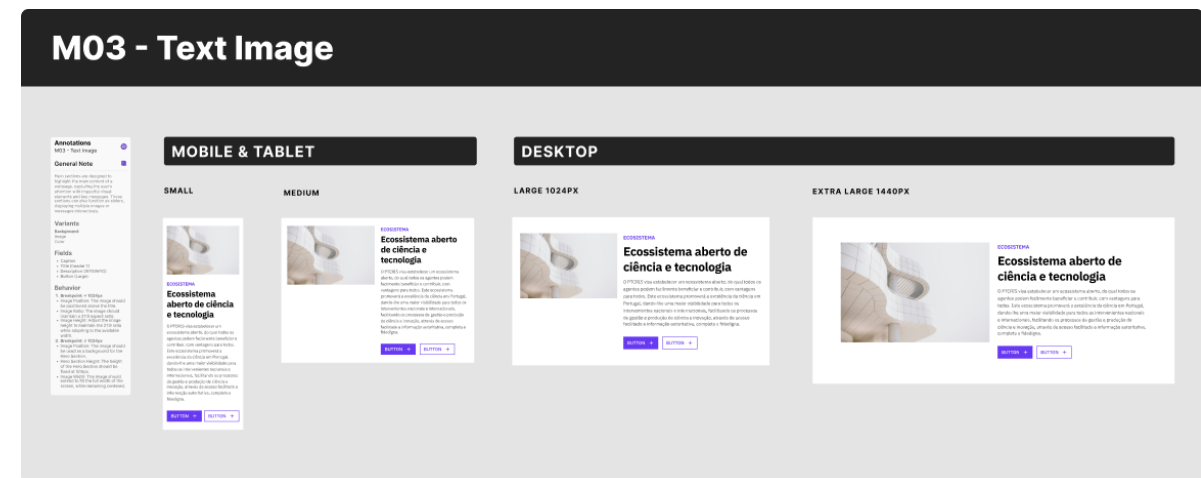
M03 - Text Image

Annotations
M03 - Text Image

General Note

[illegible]

Variants
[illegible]

Fields
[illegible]

Behavior
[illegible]

MOBILE & TABLET

SMALL

ECOSSISTEMA
Ecossistema aberto de ciência e tecnologia
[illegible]
BUTTON + BUTTON +

MEDIUM

ECOSSISTEMA
Ecossistema aberto de ciência e tecnologia
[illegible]
BUTTON + BUTTON +

DESKTOP

LARGE 1024PX

ECOSSISTEMA
Ecossistema aberto de ciência e tecnologia
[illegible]
BUTTON + BUTTON +

EXTRA LARGE 1440PX

ECOSSISTEMA
Ecossistema aberto de ciência e tecnologia
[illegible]
BUTTON + BUTTON +